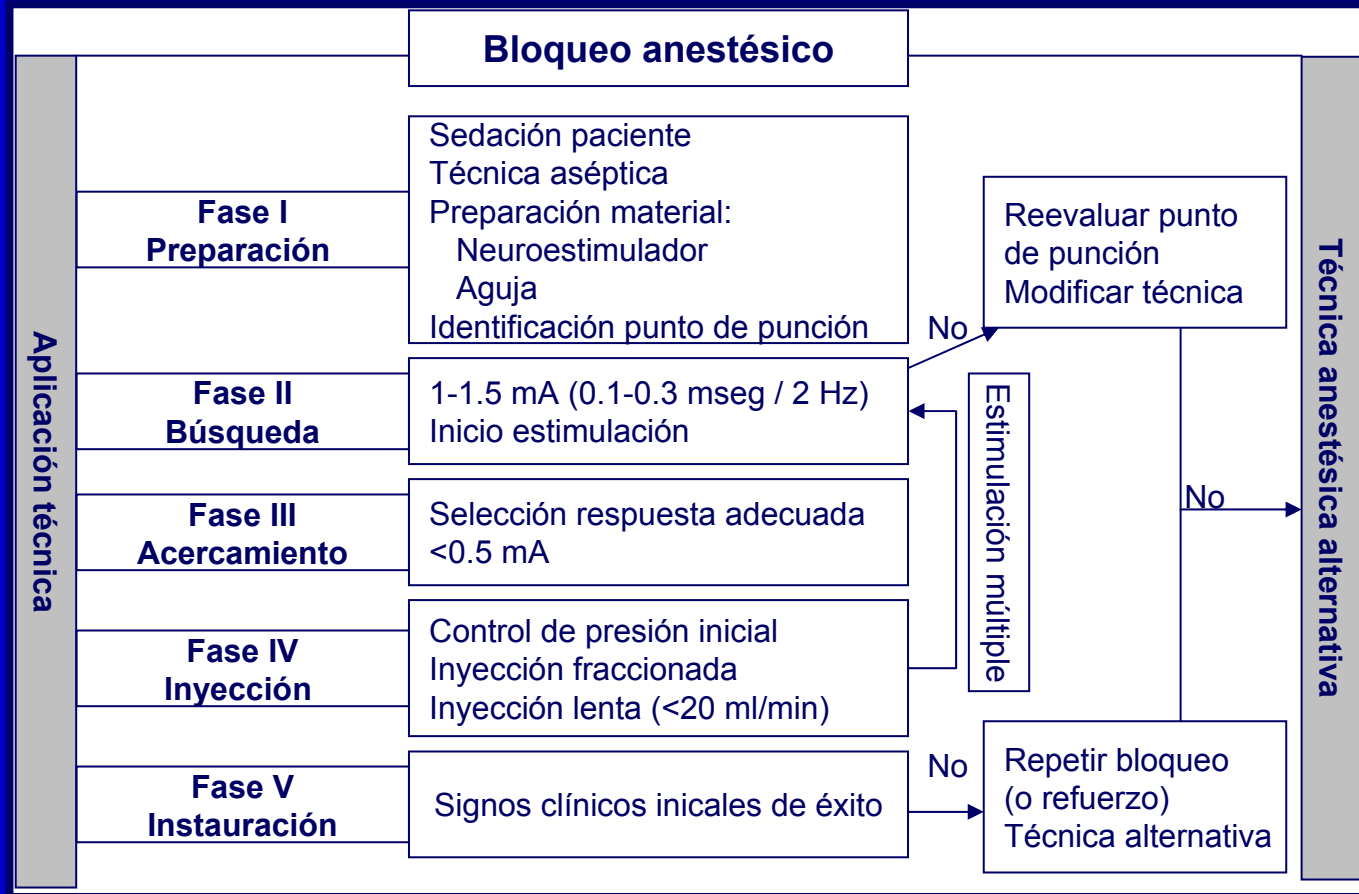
Bloqueo anestésico

Aplicación técnica

Fase I
Preparación

Sedación paciente
Técnica aséptica
Preparación material:
Neuroestimulador
Aguja
Identificación punto de punción

Fase II
Búsqueda

1-1.5 mA (0.1-0.3 mseg / 2 Hz)
Inicio estimulación

Fase III
Acercamiento

Selección respuesta adecuada
<0.5 mA

Fase IV
Inyección

Control de presión inicial
Inyección fraccionada
Inyección lenta (<20 ml/min)

Fase V
Instauración

Signos clínicos inicales de éxito

Estimulación múltiple

No

Reevaluar punto de punción
Modificar técnica

No

No

Repetir bloqueo
(o refuerzo)
Técnica alternativa

Técnica anestésica alternativa